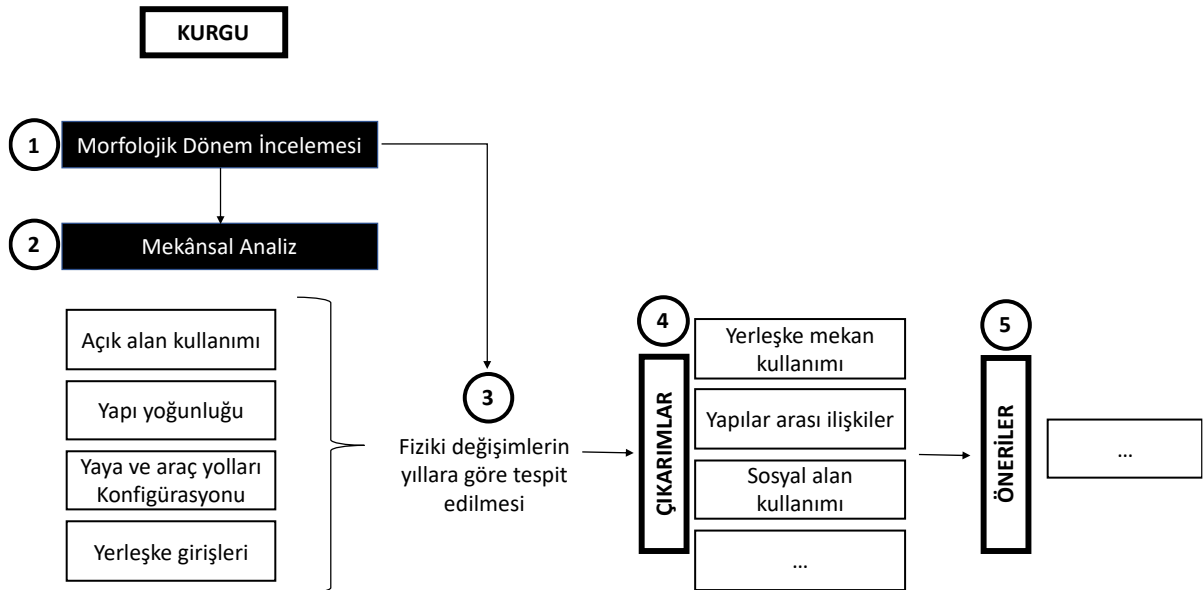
KURGU

1 Morfolojik Dönem İncelemesi

2 Mekânsal Analiz

Açık alan kullanımı

Yapı yoğunluğu

Yaya ve araç yolları Konfigürasyonu

Yerleşke girişleri

3 Fiziki değişimlerin yıllara göre tespit edilmesi

4 ÇIKARIMLAR

Yerleşke mekan kullanımı

Yapılar arası ilişkiler

Sosyal alan kullanımı

...

5 ÖNERİLER

...